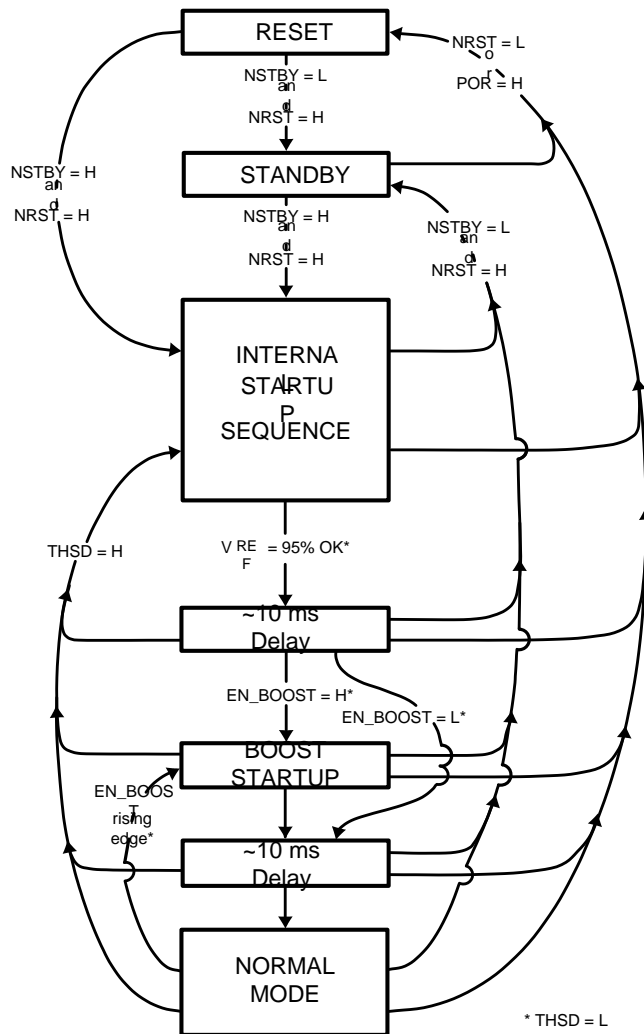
RESET

NRST = L
o
r
POR = H

NSTBY = L
an
d
NRST = H

NSTBY = H
an
d
NRST = H

STANDBY

NSTBY = H
an
d
NRST = H

NSTBY = L
an
d
NRST = H

INTERNA
L
STARTU
P
SEQUENCE

THSD = H

V REF = 95% OK*

~10 ms
Delay

EN_BOOST = H*

EN_BOOST = L*

BOOST
STARTUP

EN_BOOS
T
rising
edge*

~10 ms
Delay

NORMAL
MODE

* THSD = L